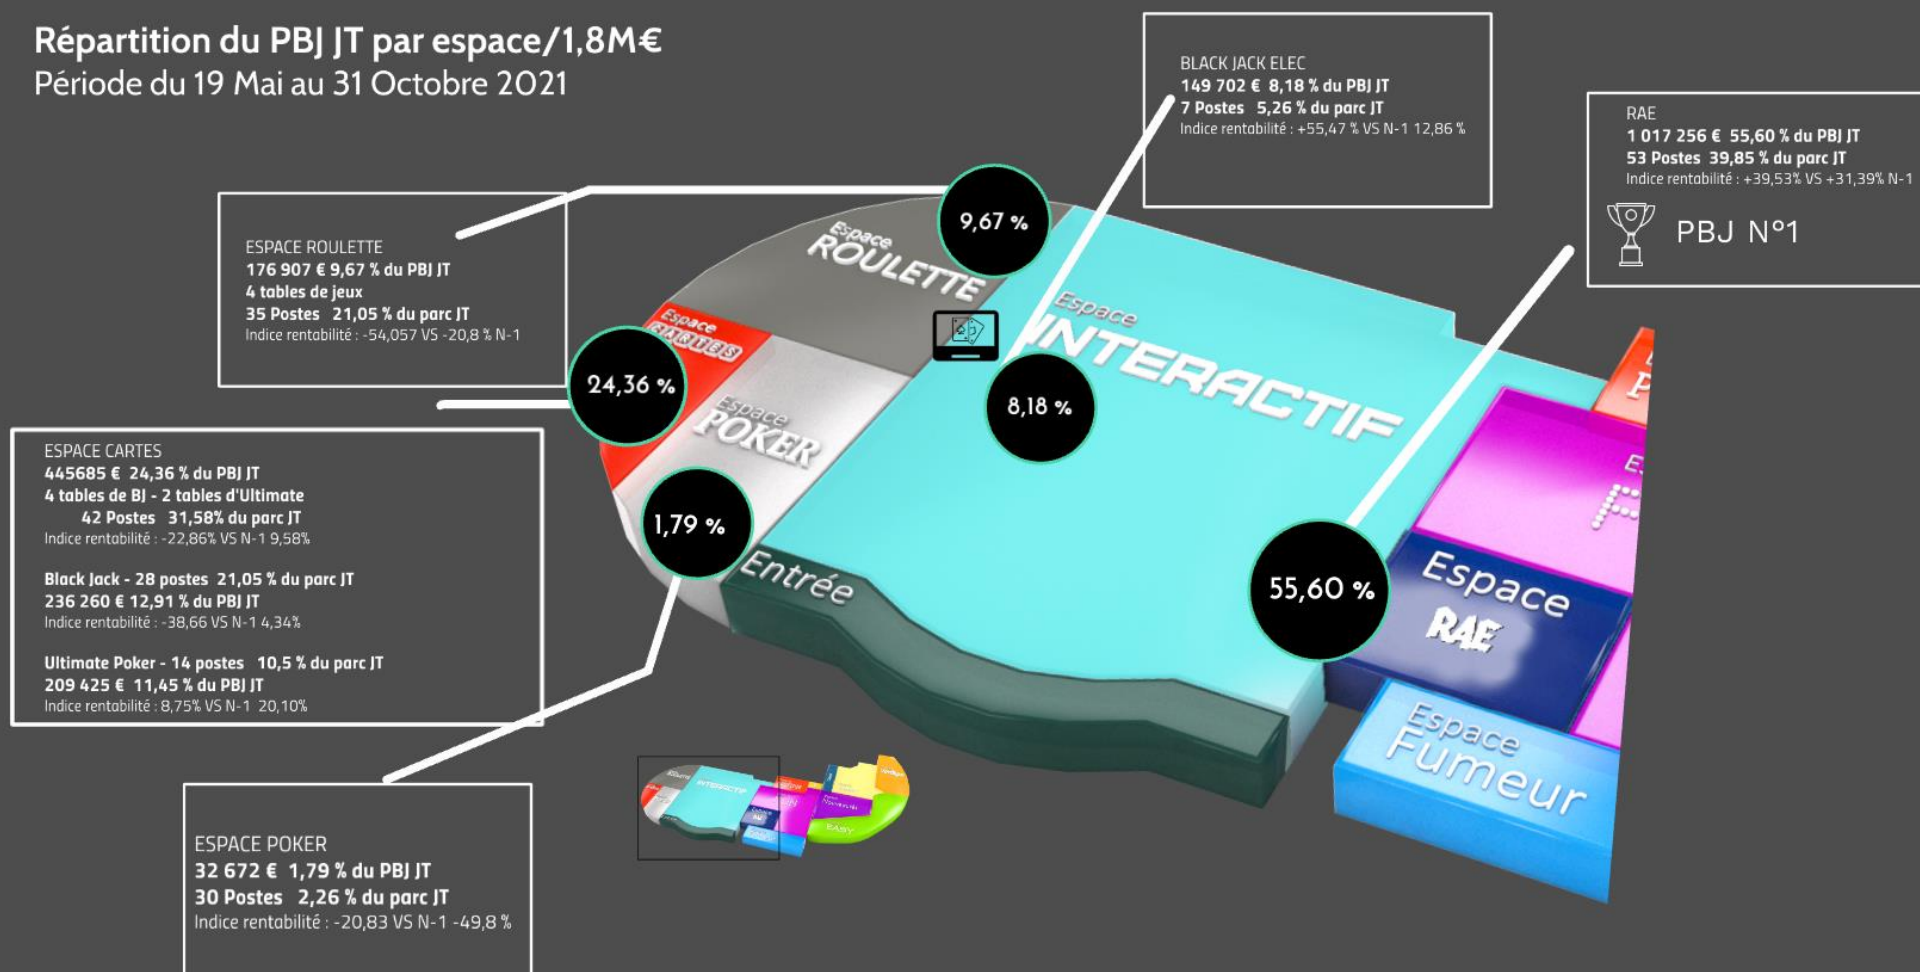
Répartition du PBJ JT par espace/1,8M€
Période du 19 Mai au 31 Octobre 2021

BLACK JACK ELEC
149 702 € 8,18 % du PBJ JT
7 Postes 5,26 % du parc JT
Indice rentabilité : +55,47 % VS N-1 12,86 %

RAE
1 017 256 € 55,60 % du PBJ JT
53 Postes 39,85 % du parc JT
Indice rentabilité : +39,53% VS +31,39% N-1

PBJ N°1

ESPACE ROULETTE
176 907 € 9,67 % du PBJ JT
4 tables de jeux
35 Postes 21,05 % du parc JT
Indice rentabilité : -54,057 VS -20,8 % N-1

9,67 %

Espace ROULETTE

Espace JEUX

24,36 %

Espace POKER

Espace INTERACTIF

8,18 %

1,79 %

Entrée

55,60 %

Espace RAE

Espace Fumeur

ESPACE CARTES
445685 € 24,36 % du PBJ JT
4 tables de BJ - 2 tables d'Ultimate
42 Postes 31,58% du parc JT
Indice rentabilité : -22,86% VS N-1 9,58%

Black Jack - 28 postes 21,05 % du parc JT
236 260 € 12,91 % du PBJ JT
Indice rentabilité : -38,66 VS N-1 4,34%

Ultimate Poker - 14 postes 10,5 % du parc JT
209 425 € 11,45 % du PBJ JT
Indice rentabilité : 8,75% VS N-1 20,10%

ESPACE POKER
32 672 € 1,79 % du PBJ JT
30 Postes 2,26 % du parc JT
Indice rentabilité : -20,83 VS N-1 -49,8 %